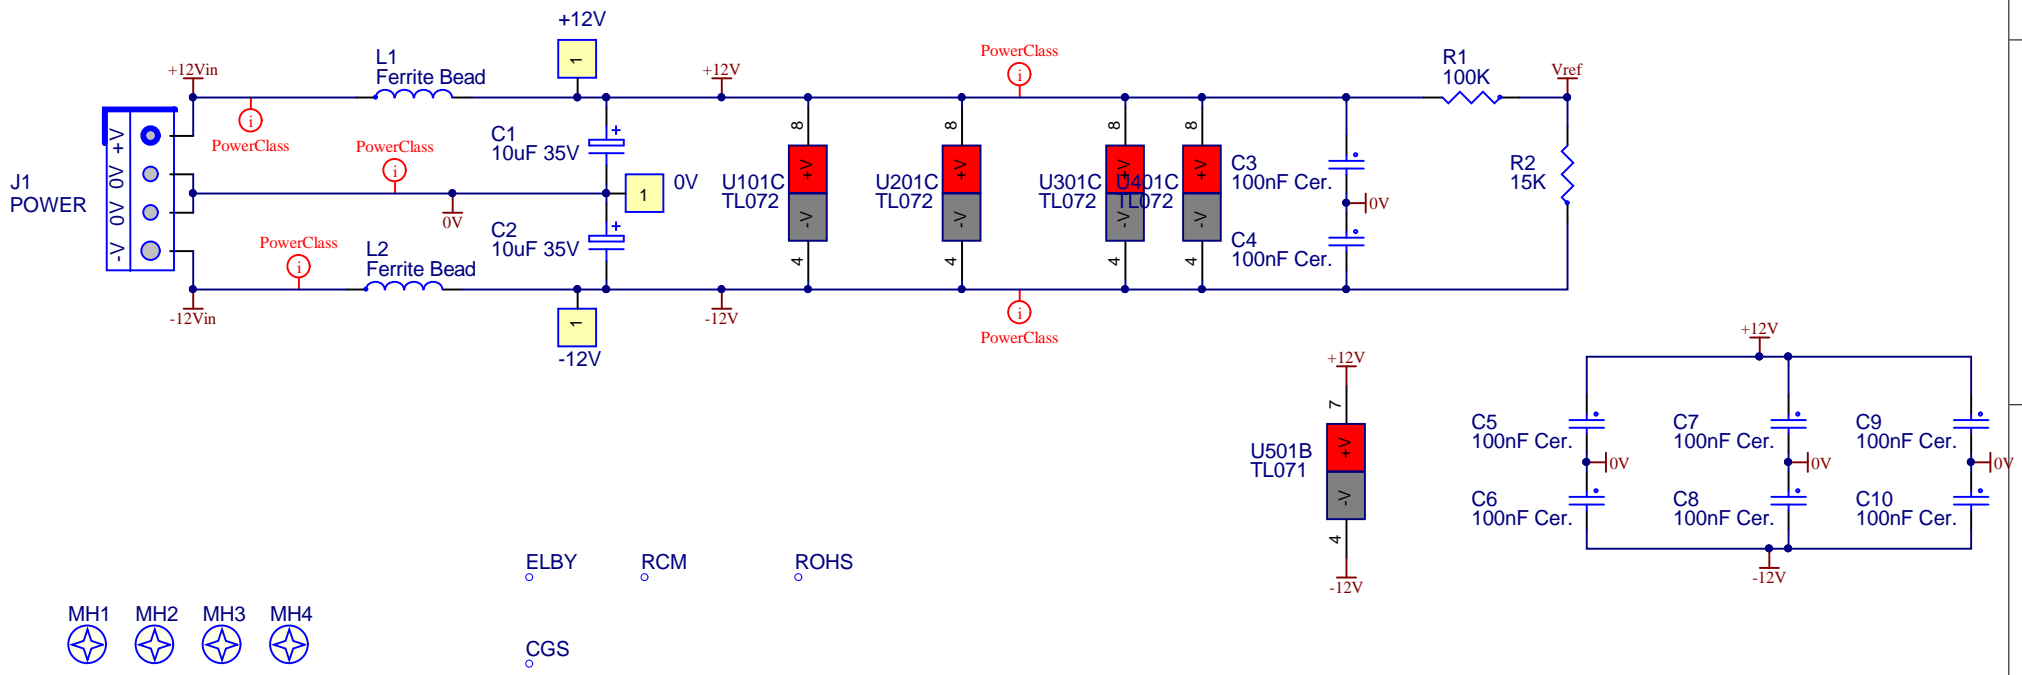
+12V

+12Vin

L1
Ferrite Bead

1

+12V

PowerClass

R1
100K

Vref

PowerClass

PowerClass

J1
POWER

+V
0V
0V
-V

C1
10uF 35V

1

0V

8
U101C
TL072
+V
-V
4

8
U201C
TL072
+V
-V
4

8
U301C
TL072
+V
-V
4

8
U401C
TL072
+V
-V
4

C3
100nF Cer.

0V

C4
100nF Cer.

R2
15K

0V

PowerClass

L2
Ferrite Bead

C2
10uF 35V

-12Vin

1

-12V

-12V

PowerClass

+12V

+12V

7
U501B
TL071
+V
-V
4

-12V

C5
100nF Cer.
0V
C6
100nF Cer.

C7
100nF Cer.
0V
C8
100nF Cer.

C9
100nF Cer.
0V
C10
100nF Cer.

-12V

ELBY

RCM

ROHS

MH1 MH2 MH3 MH4

CGS